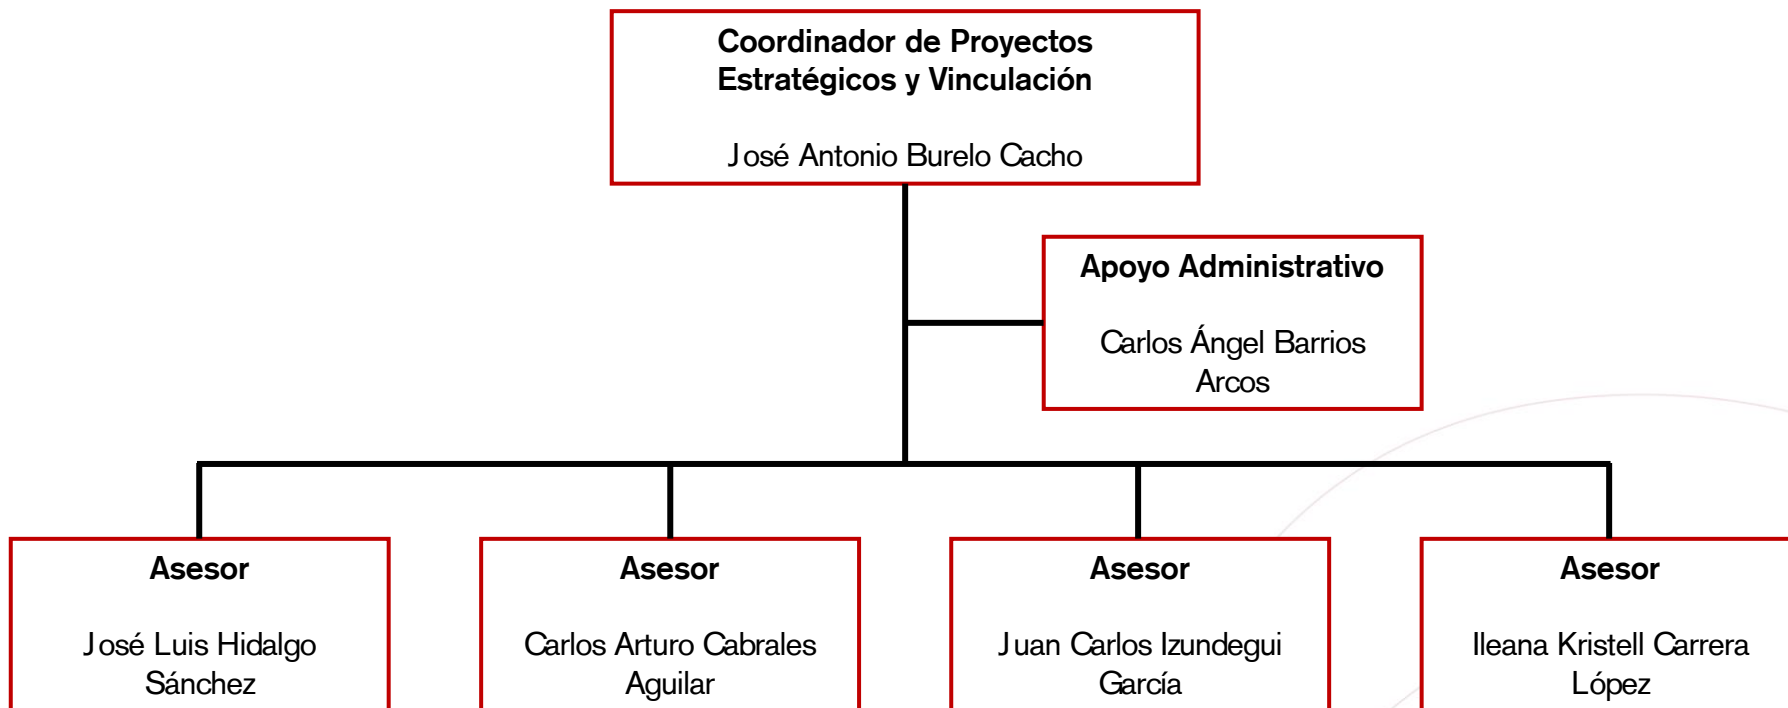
Coordinador de Proyectos Estratégicos y Vinculación

José Antonio Burelo Cacho

Apoyo Administrativo

Carlos Ángel Barrios Arcos

Asesor

José Luis Hidalgo Sánchez

Asesor

Carlos Arturo Cabrales Aguilar

Asesor

Juan Carlos Izundegui García

Asesor

Ileana Kristell Carrera López